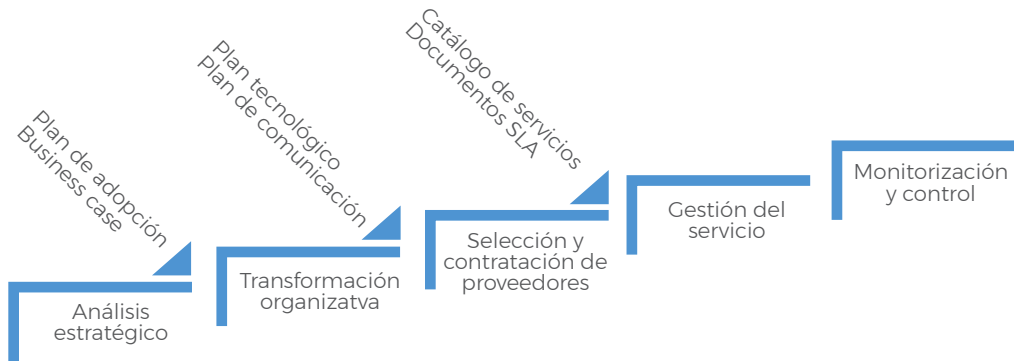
Plan de adopción
Business case

Análisis estratégico

Plan tecnológico
Plan de comunicación

Transformación organizatva

Catálogo de servicios
Documentos SLA

Selección y contratación de proveedores

Gestión del servicio

Monitorización y control